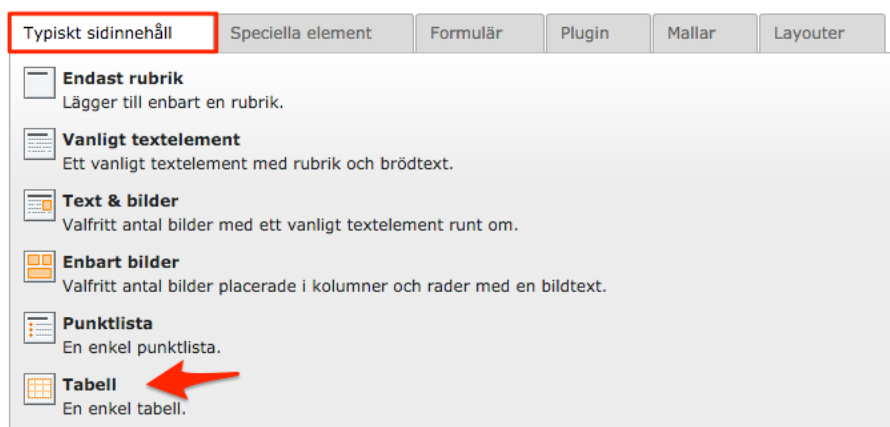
Typiskt sidinnehåll | Speciella element | Formulär | Plugin | Mallar | Layouter

**Endast rubrik**
Lägger till enbart en rubrik.

**Vanligt textelement**
Ett vanligt textelement med rubrik och brödtext.

**Text & bilder**
Valfritt antal bilder med ett vanligt textelement runt om.

**Enbart bilder**
Valfritt antal bilder placerade i kolumner och rader med en bildtext.

**Punktlista**
En enkel punktlista.

**Tabell**
En enkel tabell.